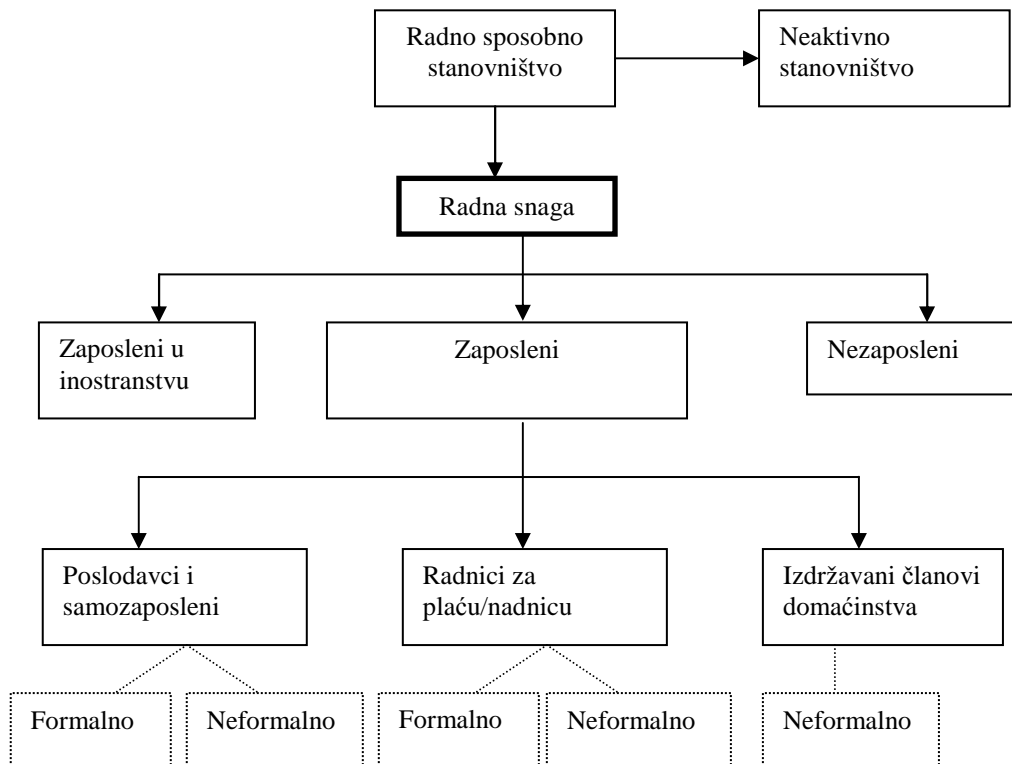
Radno sposobno stanovništvo

Neaktivno stanovništvo

Radna snaga

Zaposleni u inostranstvu

Zaposleni

Nezaposleni

Poslodavci i samozaposleni

Radnici za plaću/nadnicu

Izdržavani članovi domaćinstva

Formalno

Neformalno

Formalno

Neformalno

Neformalno